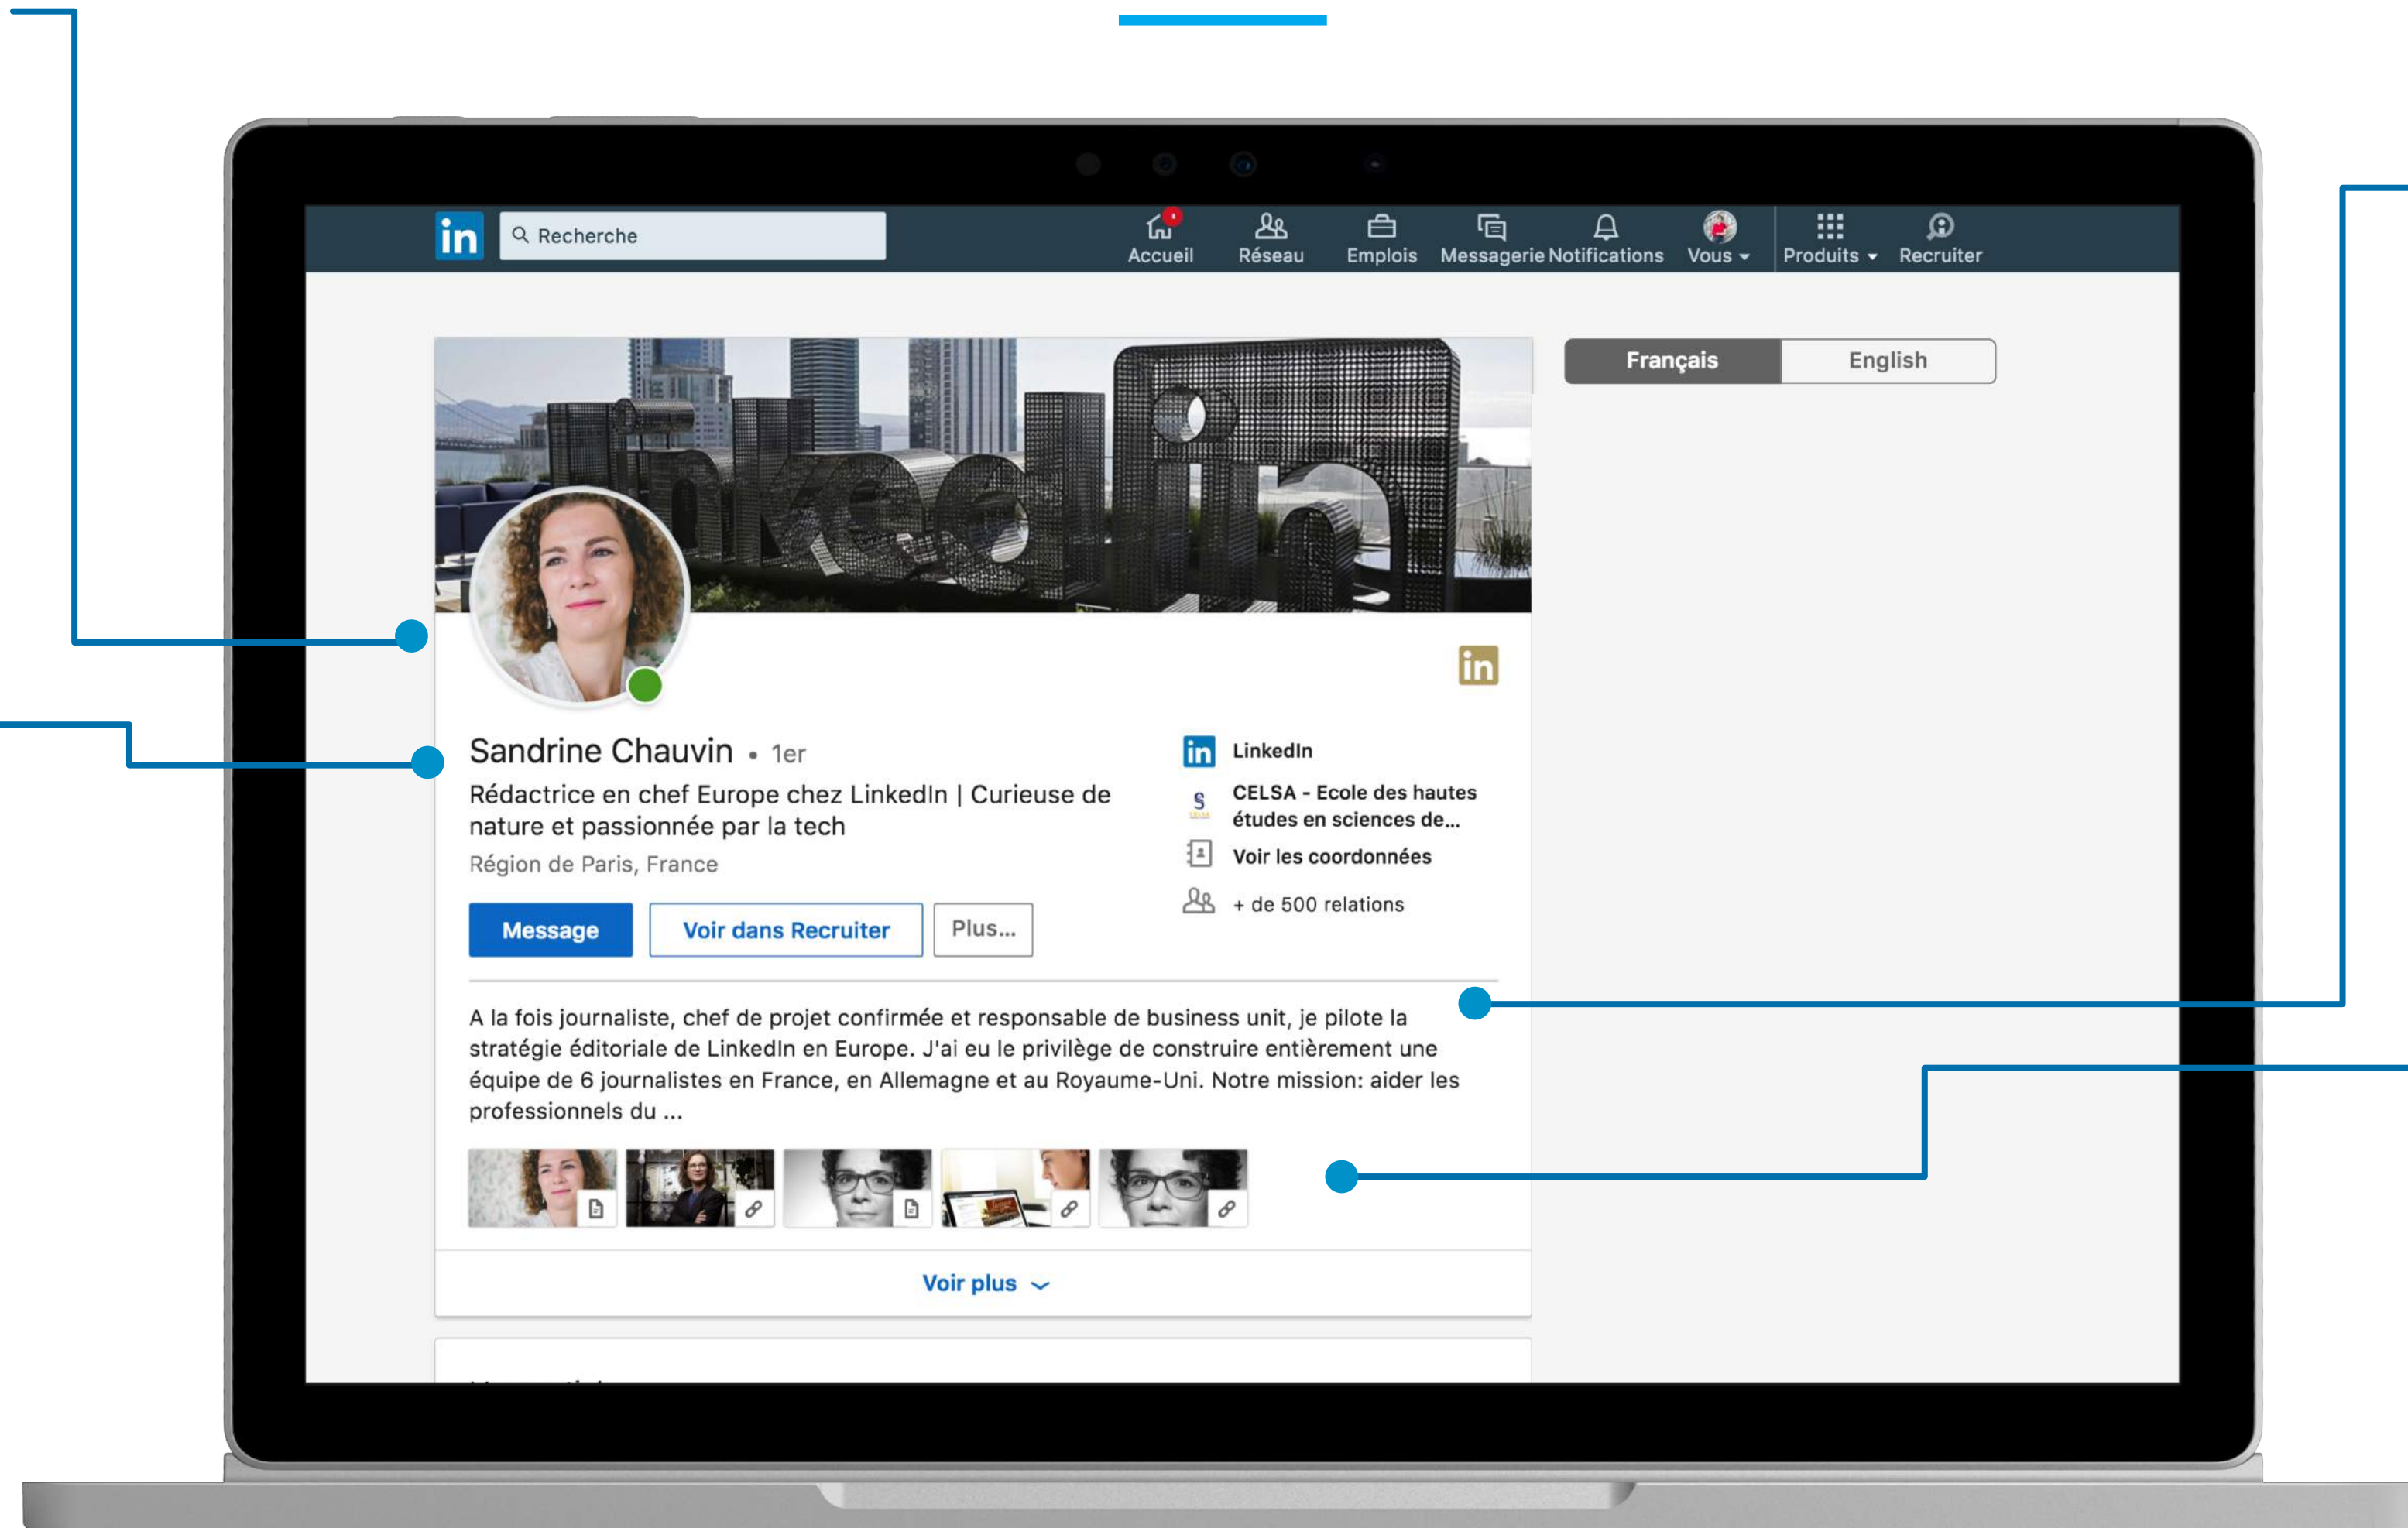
in Recherche

Accueil Réseau Emplois Messagerie Notifications Vous Produits Recruiter

Français English

Sandrine Chauvin • 1er

Rédactrice en chef Europe chez LinkedIn | Curieuse de nature et passionnée par la tech

Région de Paris, France

Message Voir dans Recruiter Plus...

LinkedIn

CELSA - Ecole des hautes études en sciences de...

Voir les coordonnées

+ de 500 relations

A la fois journaliste, chef de projet confirmée et responsable de business unit, je pilote la stratégie éditoriale de LinkedIn en Europe. J'ai eu le privilège de construire entièrement une équipe de 6 journalistes en France, en Allemagne et au Royaume-Uni. Notre mission: aider les professionnels du ...

Voir plus